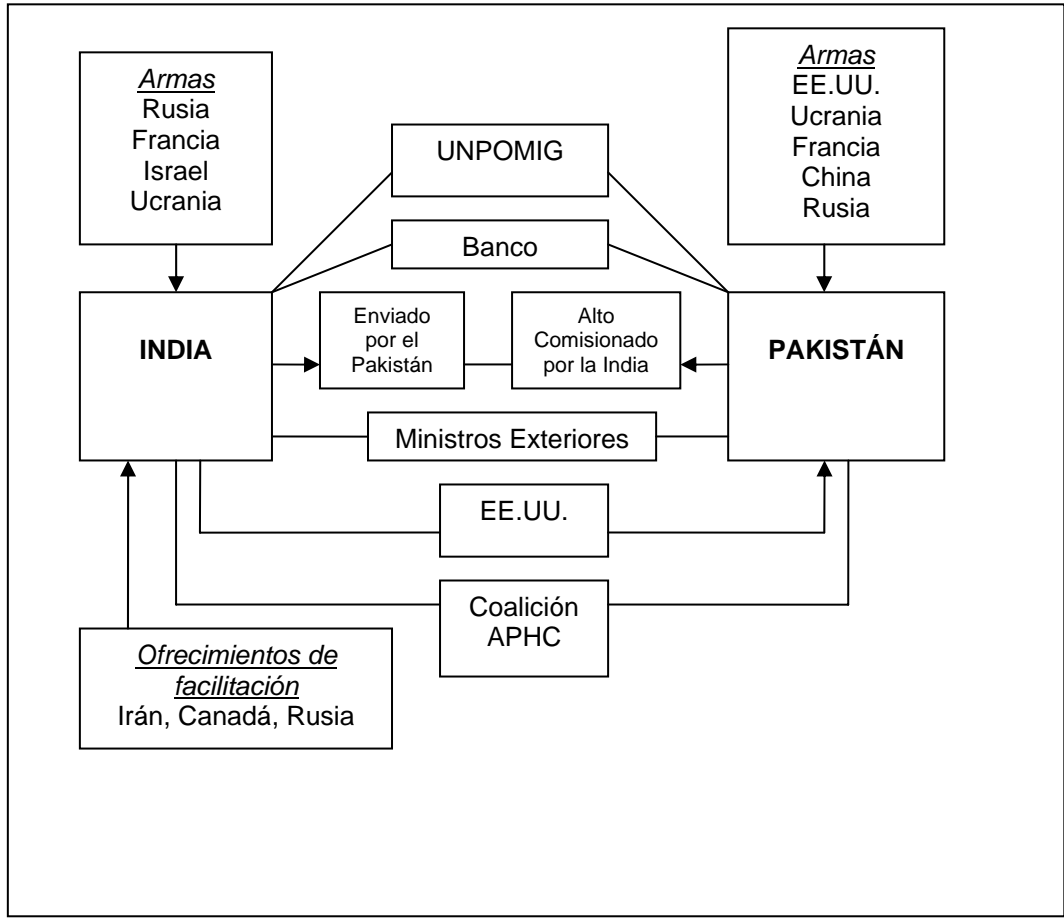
Armas
Rusia
Francia
Israel
Ucrania

UNPOMIG

Armas
EE.UU.
Ucrania
Francia
China
Rusia

Banco

INDIA

Enviado por el Pakistán

Alto Comisionado por la India

PAKISTÁN

Ministros Exteriores

EE.UU.

Coalición APHC

Ofrecimientos de facilitación
Irán, Canadá, Rusia